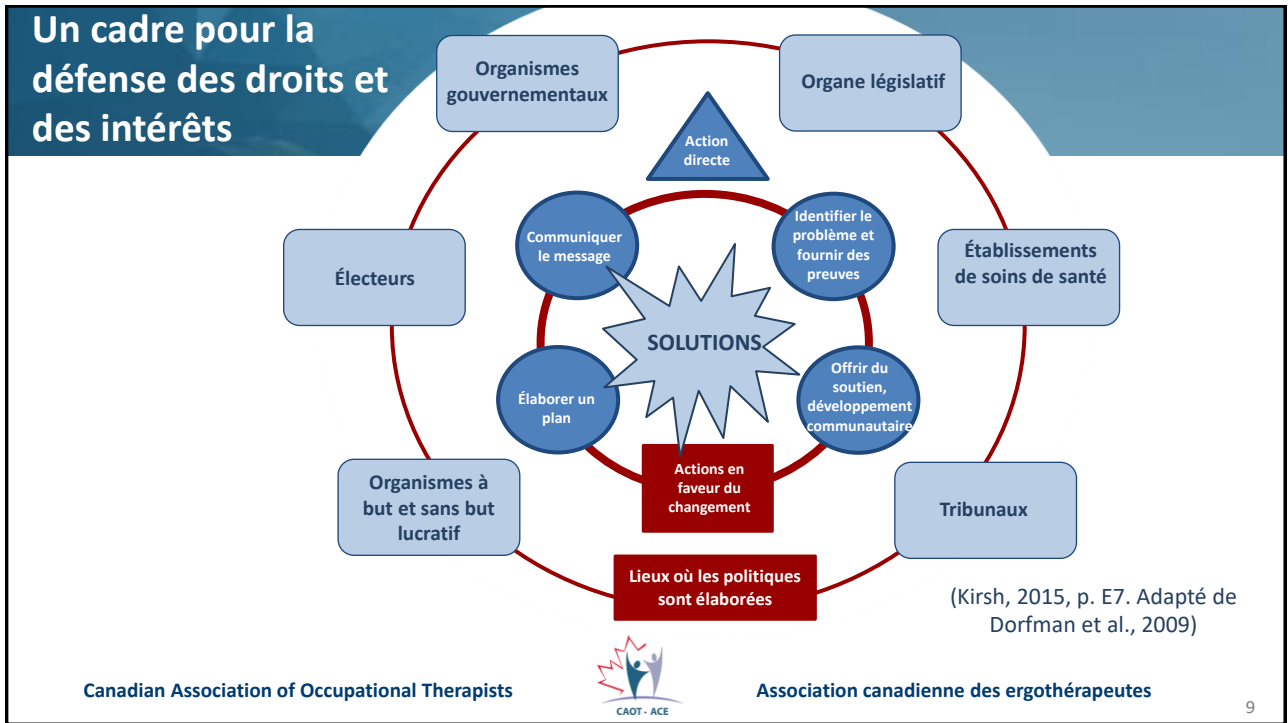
Un cadre pour la défense des droits et des intérêts

Organismes gouvernementaux

Organe législatif

Action directe

Communiquer le message

Identifier le problème et fournir des preuves

Électeurs

Établissements de soins de santé

SOLUTIONS

Élaborer un plan

Offrir du soutien, développement communautaire

Actions en faveur du changement

Organismes à but et sans but lucratif

Tribunaux

Lieux où les politiques sont élaborées

(Kirsh, 2015, p. E7. Adapté de Dorfman et al., 2009)

Canadian Association of Occupational Therapists

CAOT - ACE

Association canadienne des ergothérapeutes

9